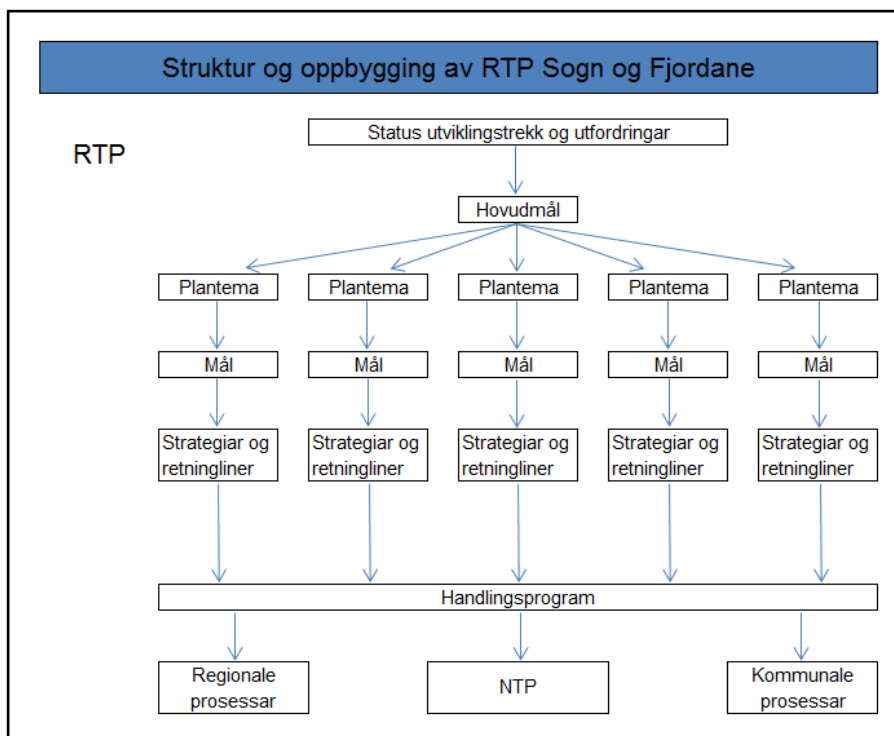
Struktur og oppbygging av RTP Sogn og Fjordane

RTP

Status utviklingstrekk og utfordringar

Hovudmål

Plantema

Plantema

Plantema

Plantema

Plantema

Mål

Mål

Mål

Mål

Mål

Strategiar og retningliner

Strategiar og retningliner

Strategiar og retningliner

Strategiar og retningliner

Strategiar og retningliner

Handlingsprogram

Regionale prosessar

NTP

Kommunale prosessar